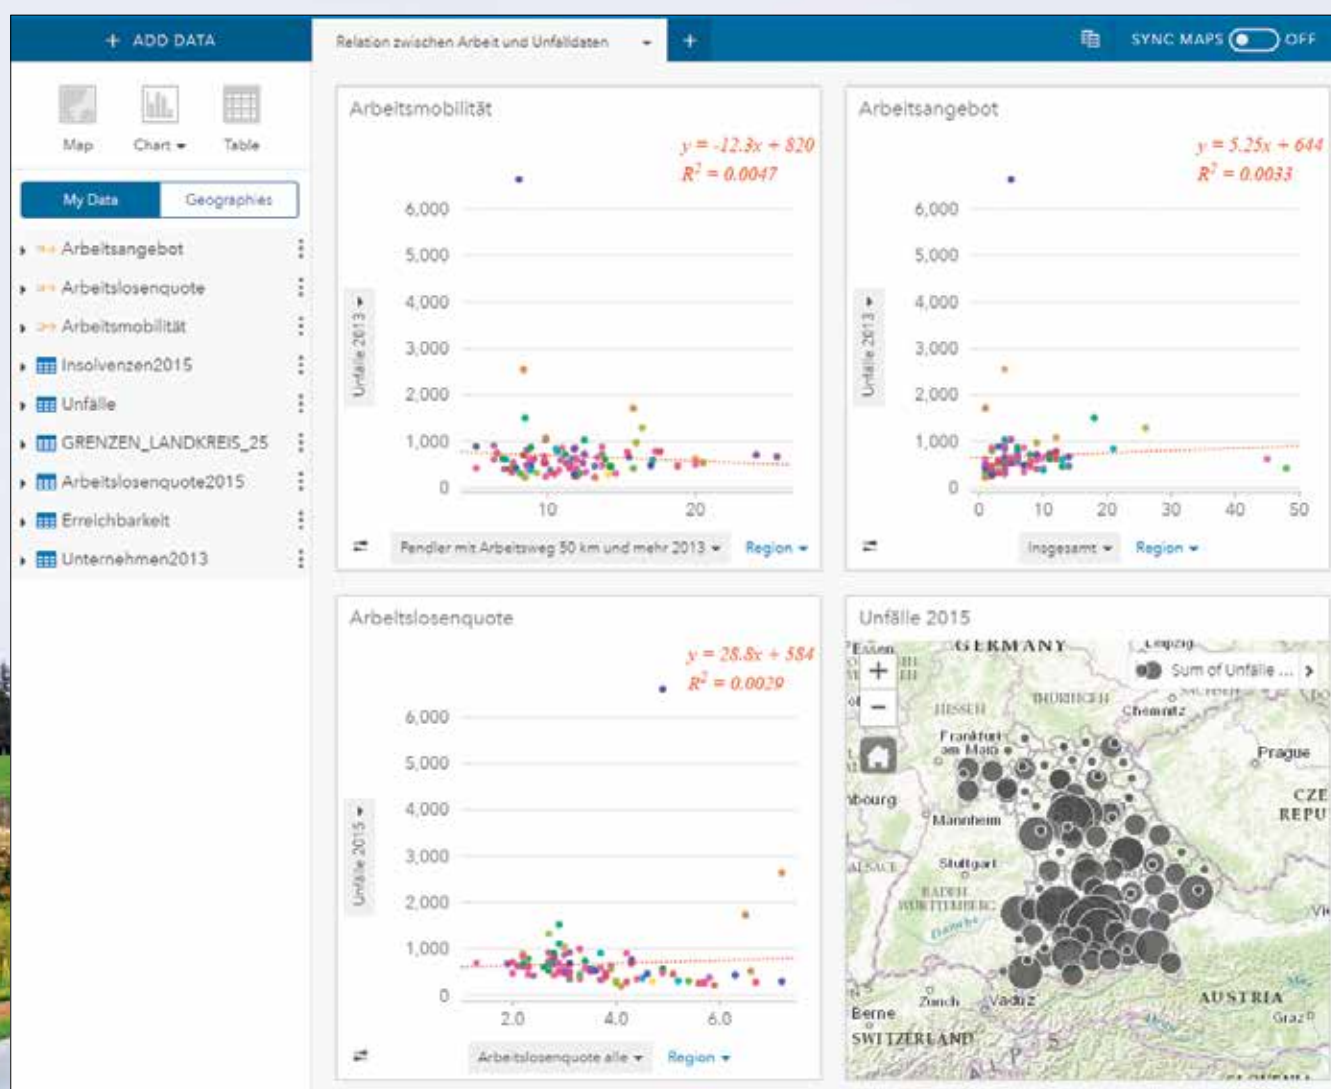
+ ADD DATA

Relation zwischen Arbeit und Unfalldaten

+

SYNC MAPS OFF

Map Chart Table

My Data Geographies

Arbeitsangebot
Arbeitslosenquote
Arbeitsmobilität
Insolvenzen2015
Unfälle
GRENZEN_LANDKREIS_25
Arbeitslosenquote2015
Erreichbarkeit
Unternehmen2013

Arbeitsmobilität

$y = -12.3x + 820$
$R^2 = 0.0047$

6,000
5,000
4,000
3,000
2,000
1,000
0

Unfälle 2013

10 20

Pendler mit Arbeitsweg 50 km und mehr 2013
Region

Arbeitsangebot

$y = 5.25x + 644$
$R^2 = 0.0033$

6,000
5,000
4,000
3,000
2,000
1,000
0

Unfälle 2013

0 10 20 30 40 50

Insgesamt
Region

Arbeitslosenquote

$y = 28.8x + 584$
$R^2 = 0.0029$

6,000
5,000
4,000
3,000
2,000
1,000
0

Unfälle 2015

2.0 4.0 6.0

Arbeitslosenquote alle
Region

Unfälle 2015

Essen
GERMANY
Leipzig
Sum of Unfälle ...
HESSEN
THÜRINGEN
Chemnitz
Frankfurt am Main
Prague
bourg
CZE REPU
Mannheim
ALSACE
Stuttgart
BADEN WÜRTTEMBERG
Danube
Vie
Zürich
Vaduz
AUSTRIA
Berne
Graz
SWITZERLAND